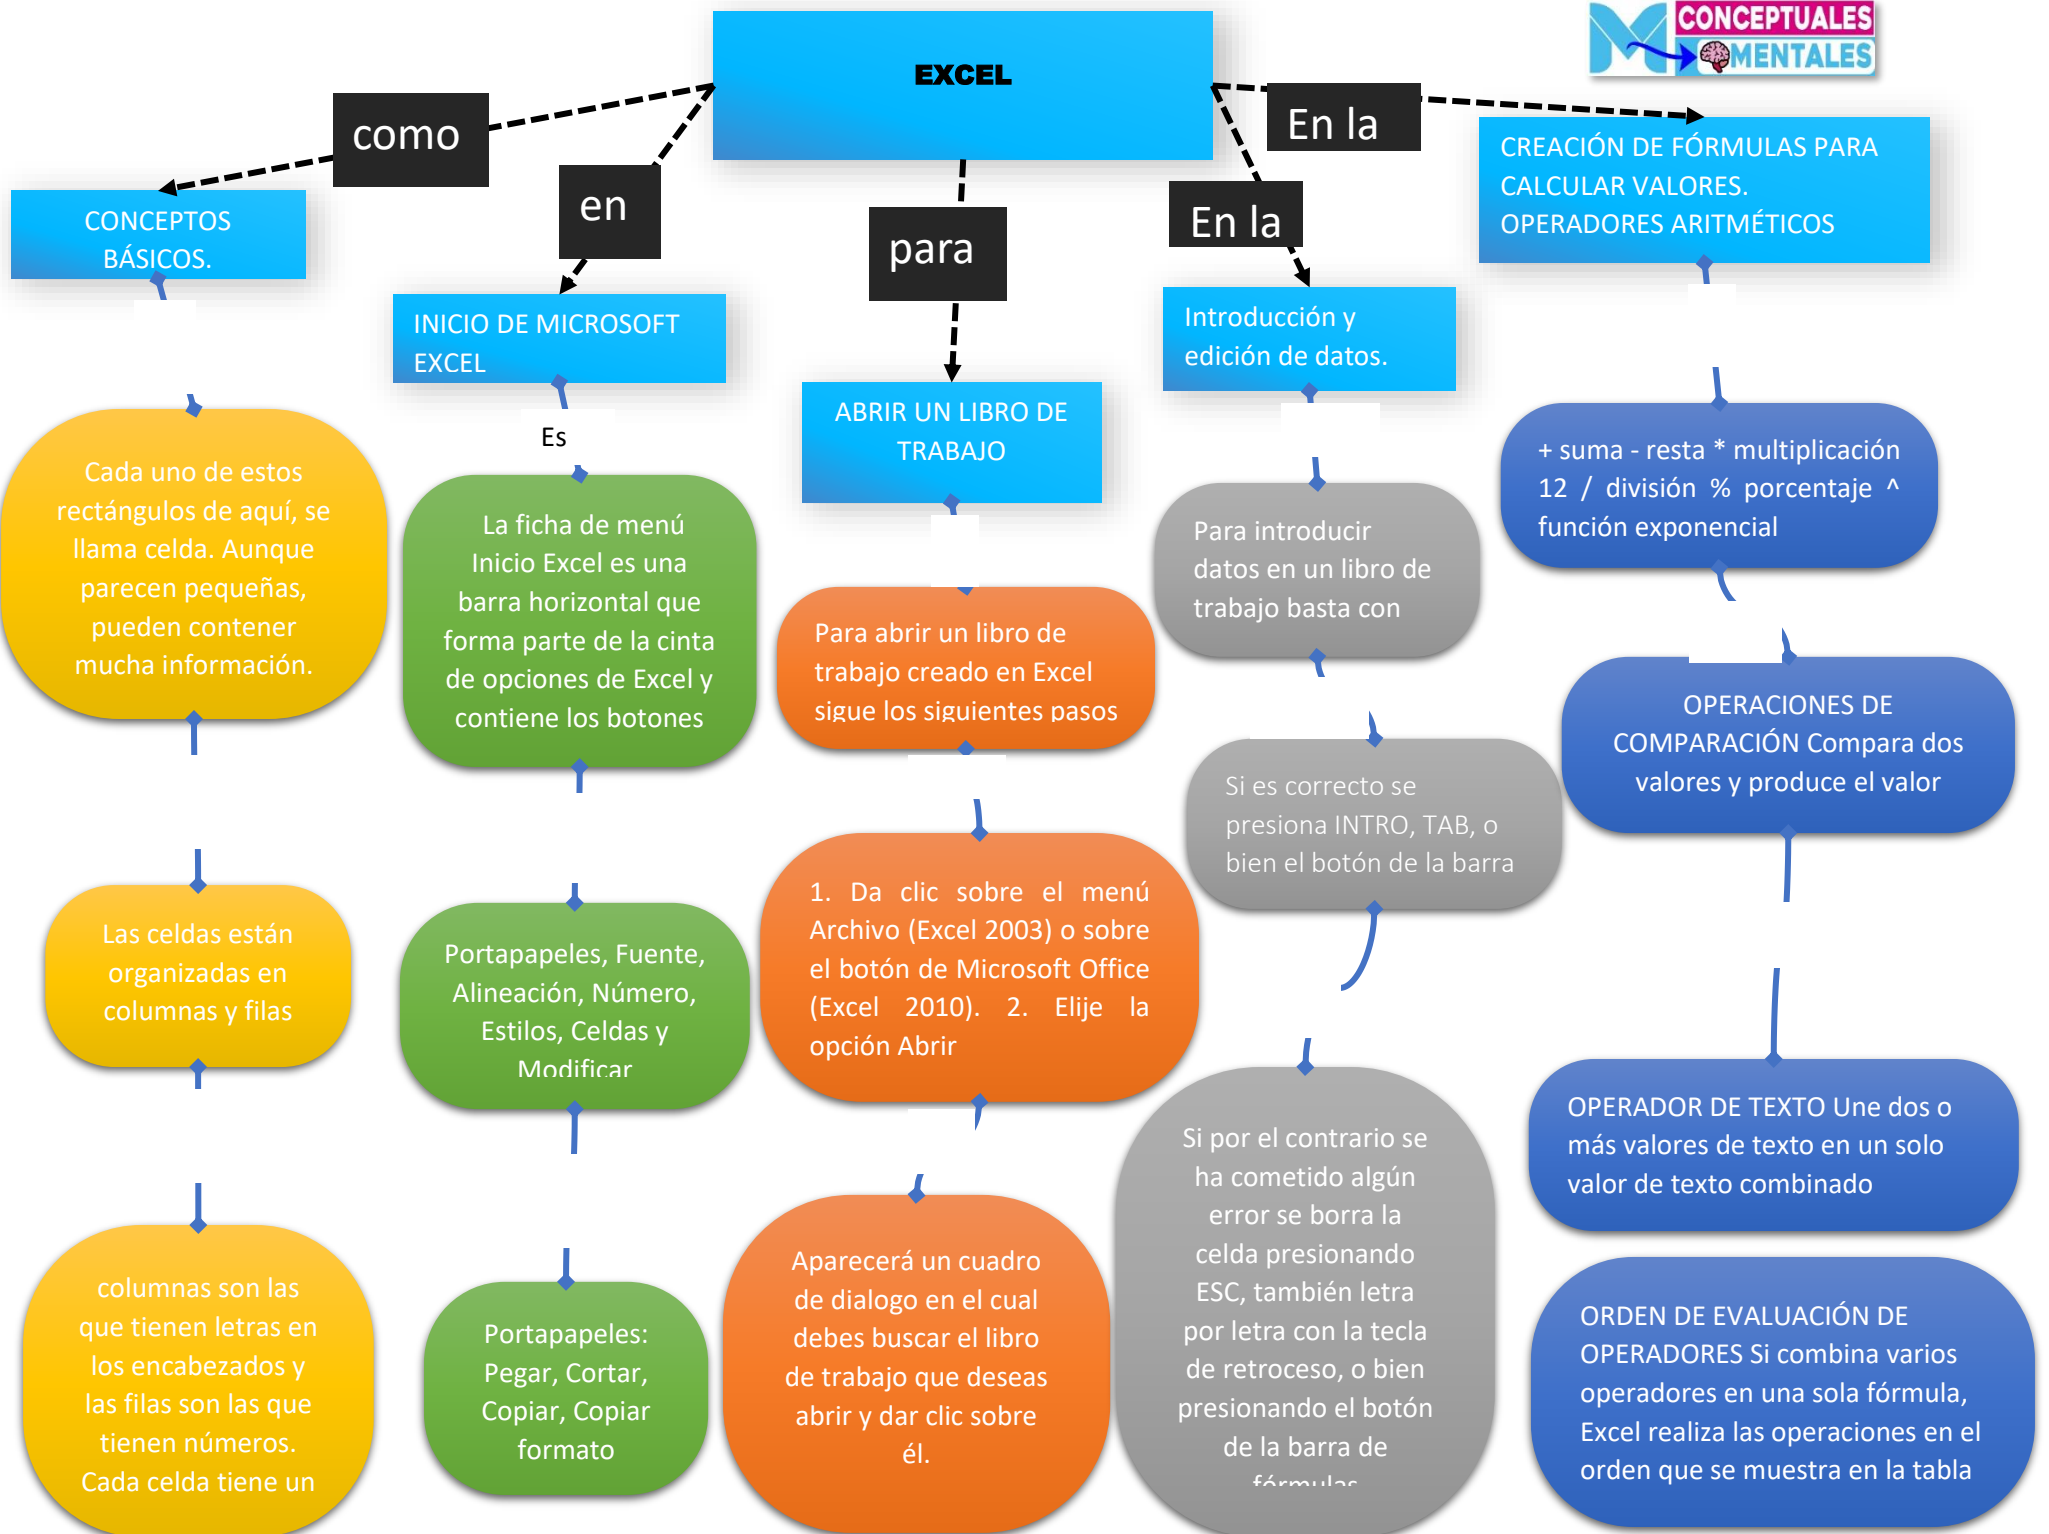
CONCEPTUALES MENTALES

EXCEL

como

en

para

En la

En la

CONCEPTOS BÁSICOS.

INICIO DE MICROSOFT EXCEL

Es

ABRIR UN LIBRO DE TRABAJO

Introducción y edición de datos.

CREACIÓN DE FÓRMULAS PARA CALCULAR VALORES. OPERADORES ARITMÉTICOS

Cada uno de estos rectángulos de aquí, se llama celda. Aunque parecen pequeñas, pueden contener mucha información.

Las celdas están organizadas en columnas y filas

columnas son las que tienen letras en los encabezados y las filas son las que tienen números. Cada celda tiene un

La ficha de menú Inicio Excel es una barra horizontal que forma parte de la cinta de opciones de Excel y contiene los botones

Portapapeles, Fuente, Alineación, Número, Estilos, Celdas y Modificar

Portapapeles: Pegar, Cortar, Copiar, Copiar formato

Para abrir un libro de trabajo creado en Excel sigue los siguientes pasos

1. Da clic sobre el menú Archivo (Excel 2003) o sobre el botón de Microsoft Office (Excel 2010). 2. Elije la opción Abrir

Aparecerá un cuadro de dialogo en el cual debes buscar el libro de trabajo que deseas abrir y dar clic sobre él.

Para introducir datos en un libro de trabajo basta con

Si es correcto se presiona INTRO, TAB, o bien el botón de la barra

Si por el contrario se ha cometido algún error se borra la celda presionando ESC, también letra por letra con la tecla de retroceso, o bien presionando el botón de la barra de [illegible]

+ suma - resta * multiplicación 12 / división % porcentaje ^ función exponencial

OPERACIONES DE COMPARACIÓN Compara dos valores y produce el valor

OPERADOR DE TEXTO Une dos o más valores de texto en un solo valor de texto combinado

ORDEN DE EVALUACIÓN DE OPERADORES Si combina varios operadores en una sola fórmula, Excel realiza las operaciones en el orden que se muestra en la tabla